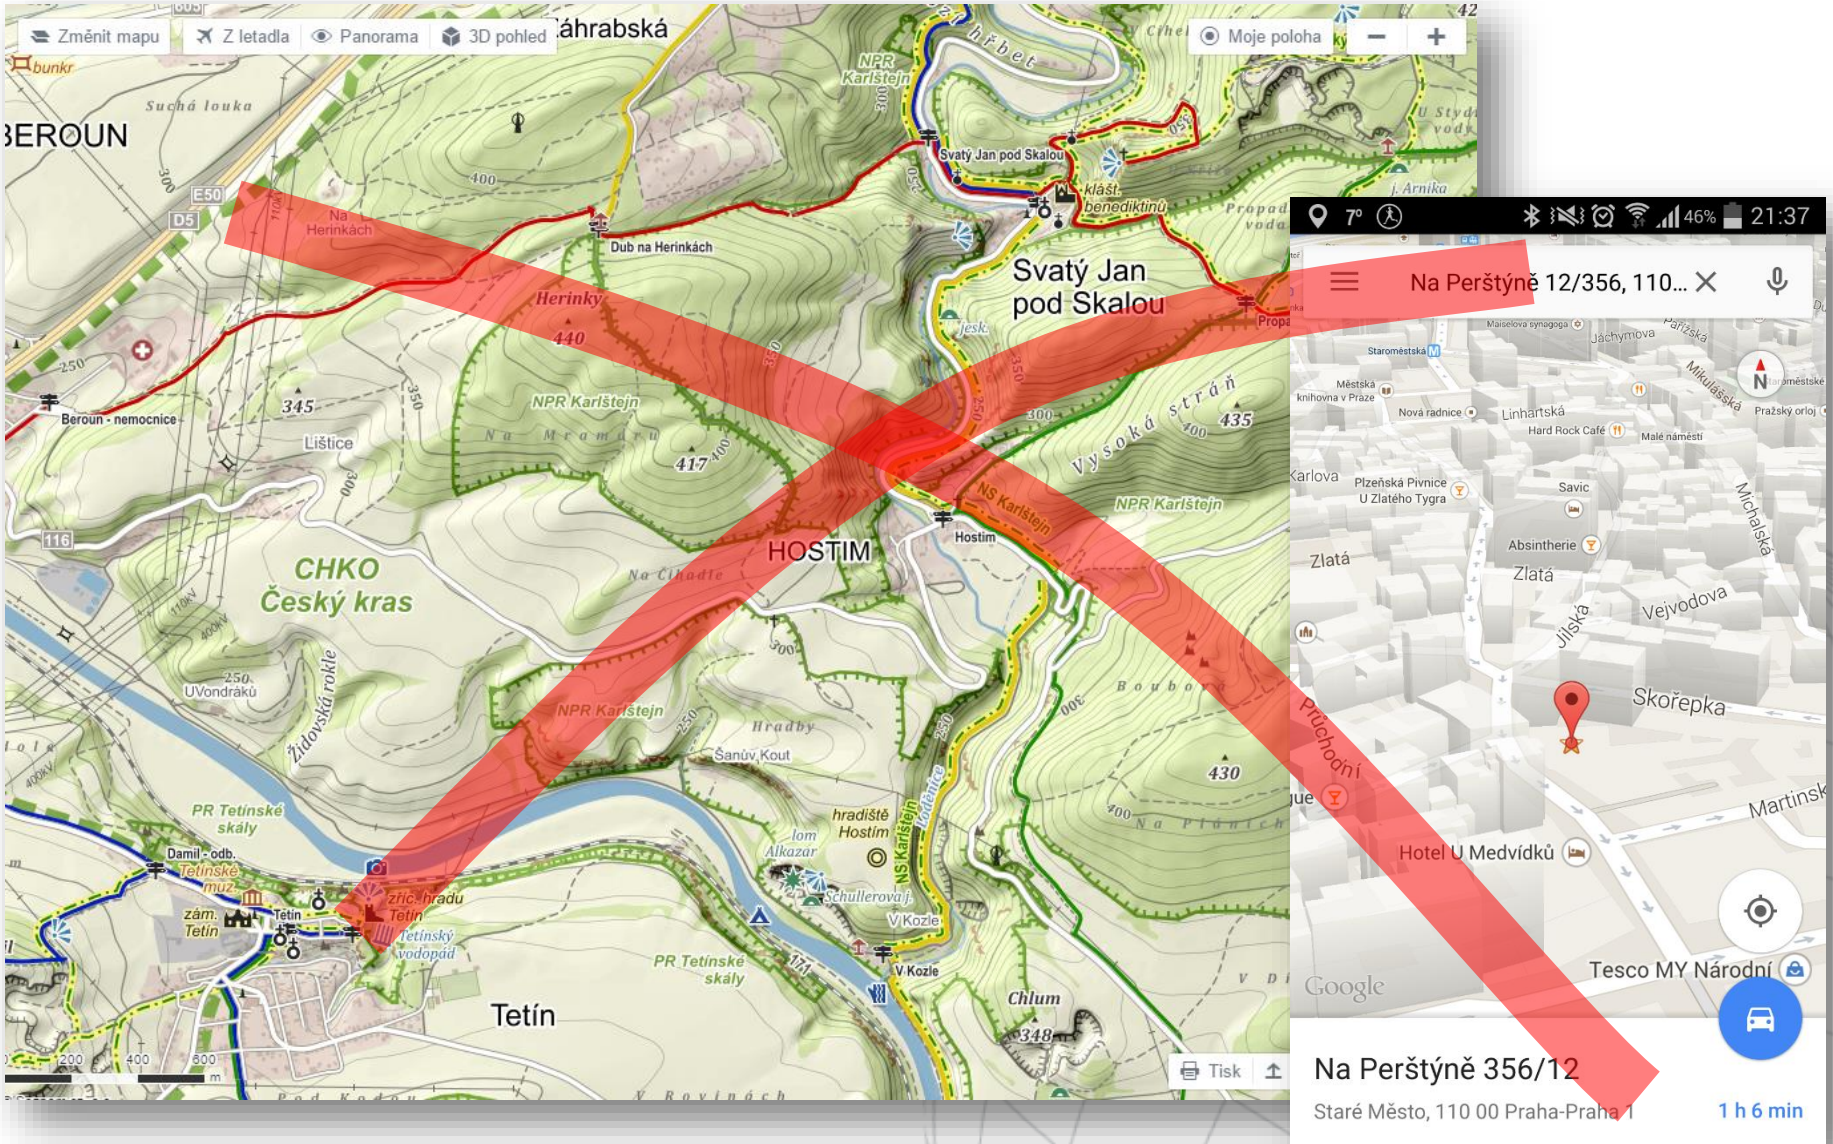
Změnit mapu
Z letadla
Panorama
3D pohled
Moje poloha
−
+
áhrabská
bunkr
Suchá louka
BEROUN
E50
D5
Na Herinkách
Dub na Herinkách
Herinky
440
Beroun - nemocnice
345
Lištice
NPR Karlštejn
Na Mramoru
417
116
CHKO Český kras
HOSTIM
Na Cihadle
Hostim
NS Karlštejn
NPR Karlštejn
Vysoká stráň
435
Svatý Jan pod Skalou
Svatý Jan pod Skalou
klášt. benediktinů
NPR Karlštejn
hřbet
Propadlé vody
Propa
U Vondráků
Židovská rokle
NPR Karlštejn
Hradby
Šanův Kout
PR Tetínské skály
Damil - odb.
Tetínské muz.
zám. Tetín
Tetín
zříc. hradu Tetín
Tetínský vodopád
lom Alkazar
hradiště Hostim
Schullerova j.
V Kozle
V Kozle
PR Tetínské skály
Tetín
Chlum
348
430
Na Pláních
Boubova
Tisk
200 400 600 m
7°
46%
21:37
Na Perštýně 12/356, 110...
Staroměstská
Městská knihovna v Praze
Nová radnice
Linhartská
Hard Rock Café
Malé náměstí
Pražský orloj
Mikulášská
Pařížská
Jáchymova
Karlova
Plzeňská Pivnice U Zlatého Tygra
Savic
Absintherie
Zlatá
Zlatá
Jilská
Vejvodova
Michalská
Skořepka
Průchodní
Martinská
Hotel U Medvídků
Tesco MY Národní
Google
Na Perštýně 356/12
Staré Město, 110 00 Praha-Praha 1
1 h 6 min